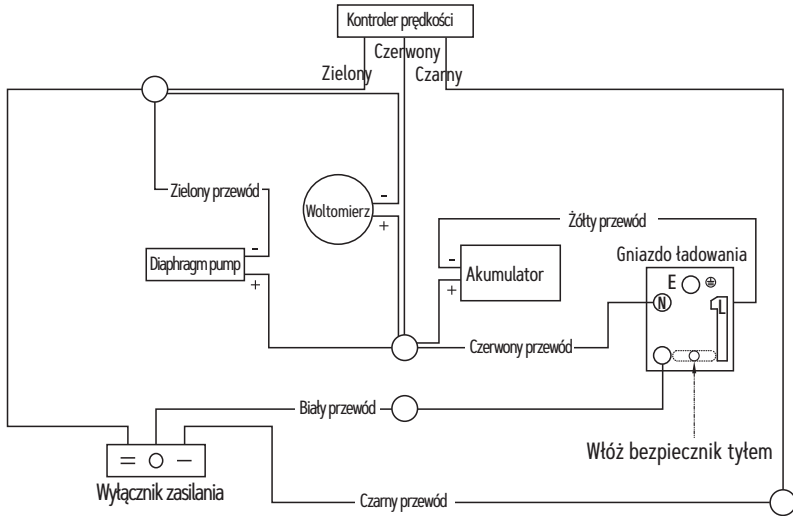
Kontroler prędkości

Czerwony

Zielony

Czarny

Zielony przewód

Woltomierz

-

+

Żółty przewód

Gniazdo ładowania

Diaphragm pump

-

+

-

+

Akumulator

E

N

L

Czerwony przewód

Biały przewód

= ○ −

Wyłącznik zasilania

Włóż bezpiecznik tyłem

Czarny przewód